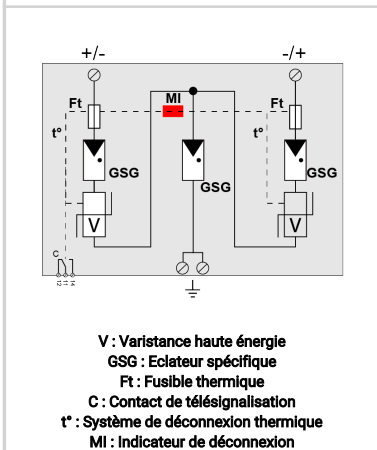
+/-

-/+

Ft

MI

Ft

t°

t°

GSG

GSG

GSG

V

V

C

V : Varistance haute énergie
GSG : Eclateur spécifique
Ft : Fusible thermique
C : Contact de télésignalisation
t° : Système de déconnexion thermique
MI : Indicateur de déconnexion